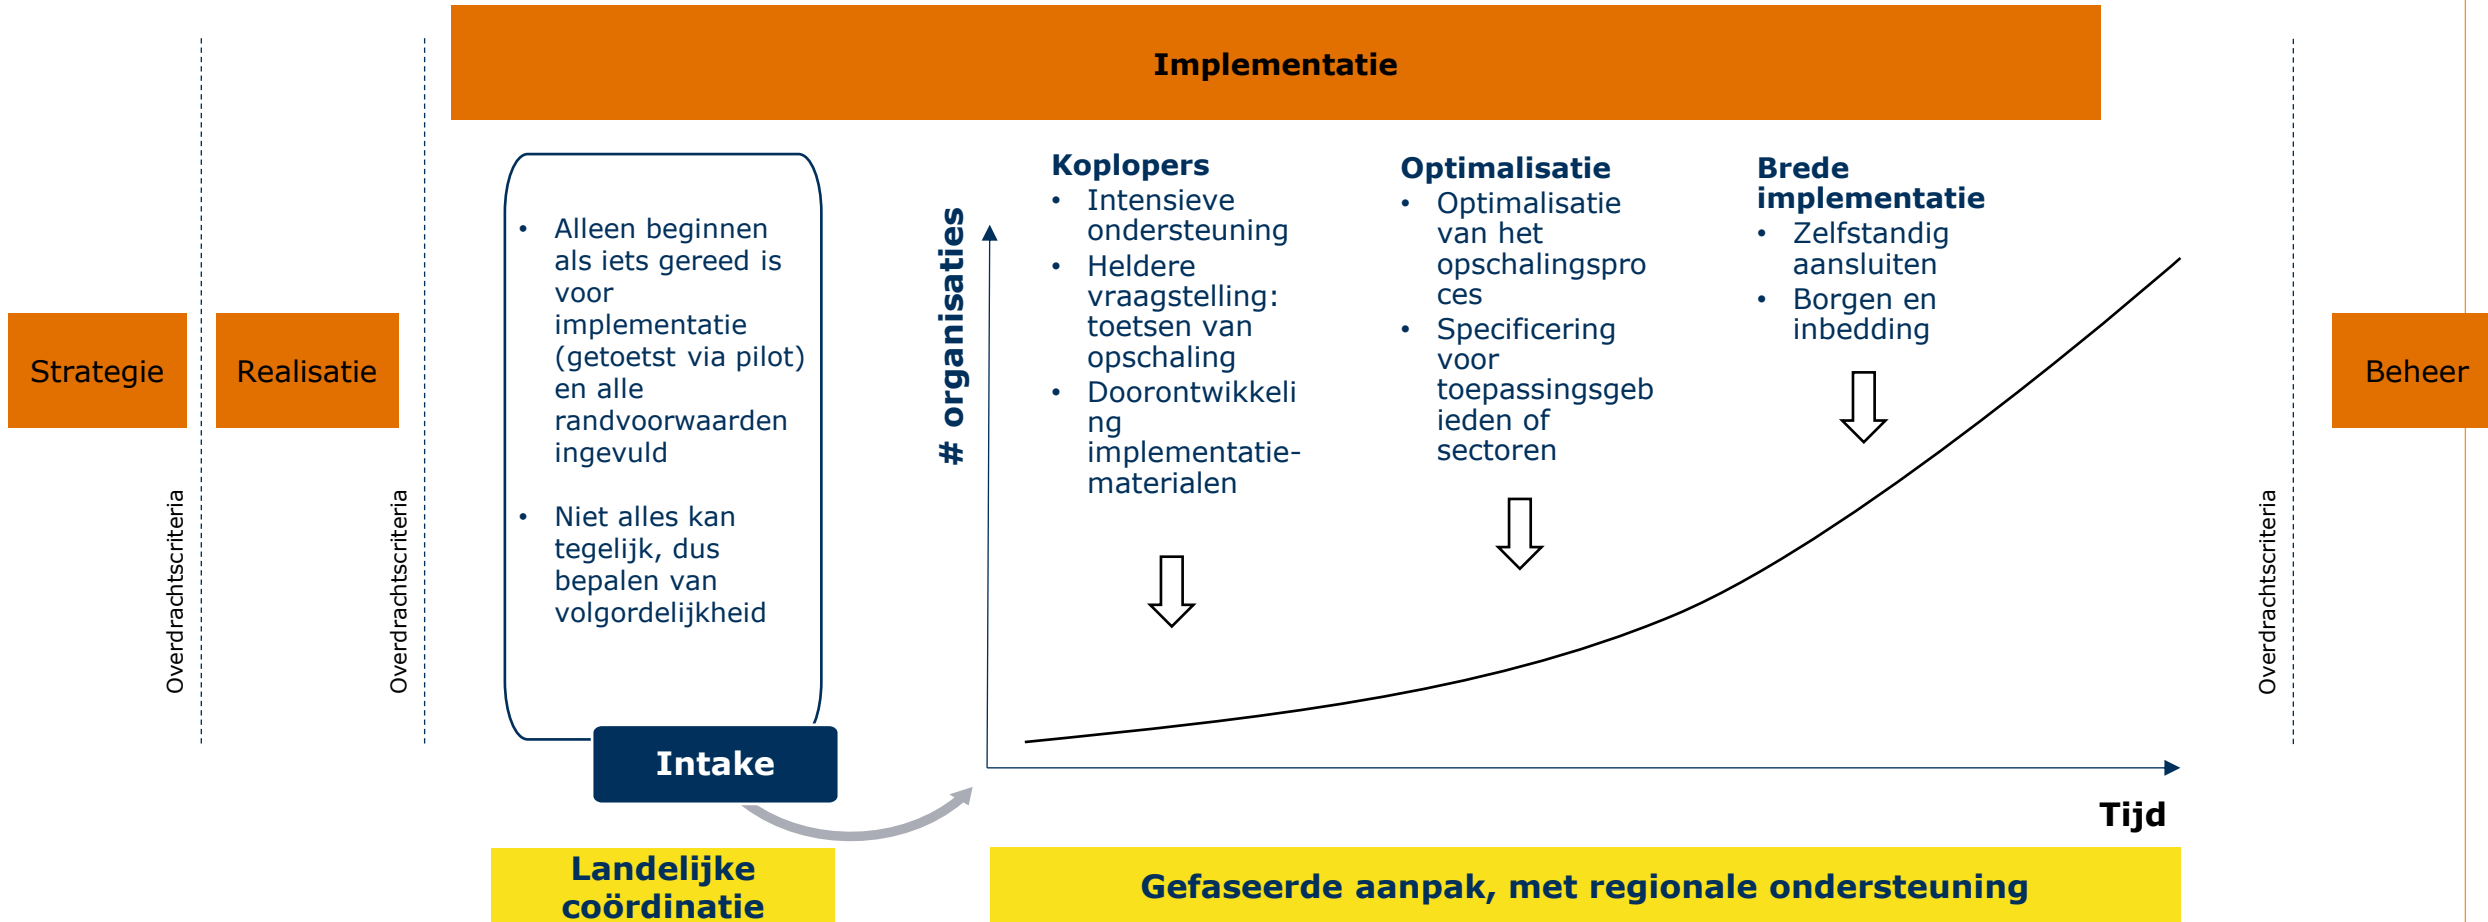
Implementatie

Strategie

Overdrachtscriteria

Realisatie

Overdrachtscriteria

• Alleen beginnen als iets gereed is voor implementatie (getoetst via pilot) en alle randvoorwaarden ingevuld

• Niet alles kan tegelijk, dus bepalen van volgordelijkheid

Intake

Landelijke coördinatie

# organisaties

Koplopers
• Intensieve ondersteuning
• Heldere vraagstelling: toetsen van opschaling
• Doorontwikkeling implementatie-materialen

Optimalisatie
• Optimalisatie van het opschalingsproces
• Specificering voor toepassingsgebieden of sectoren

Brede implementatie
• Zelfstandig aansluiten
• Borgen en inbedding

Tijd

Gefaseerde aanpak, met regionale ondersteuning

Overdrachtscriteria

Beheer